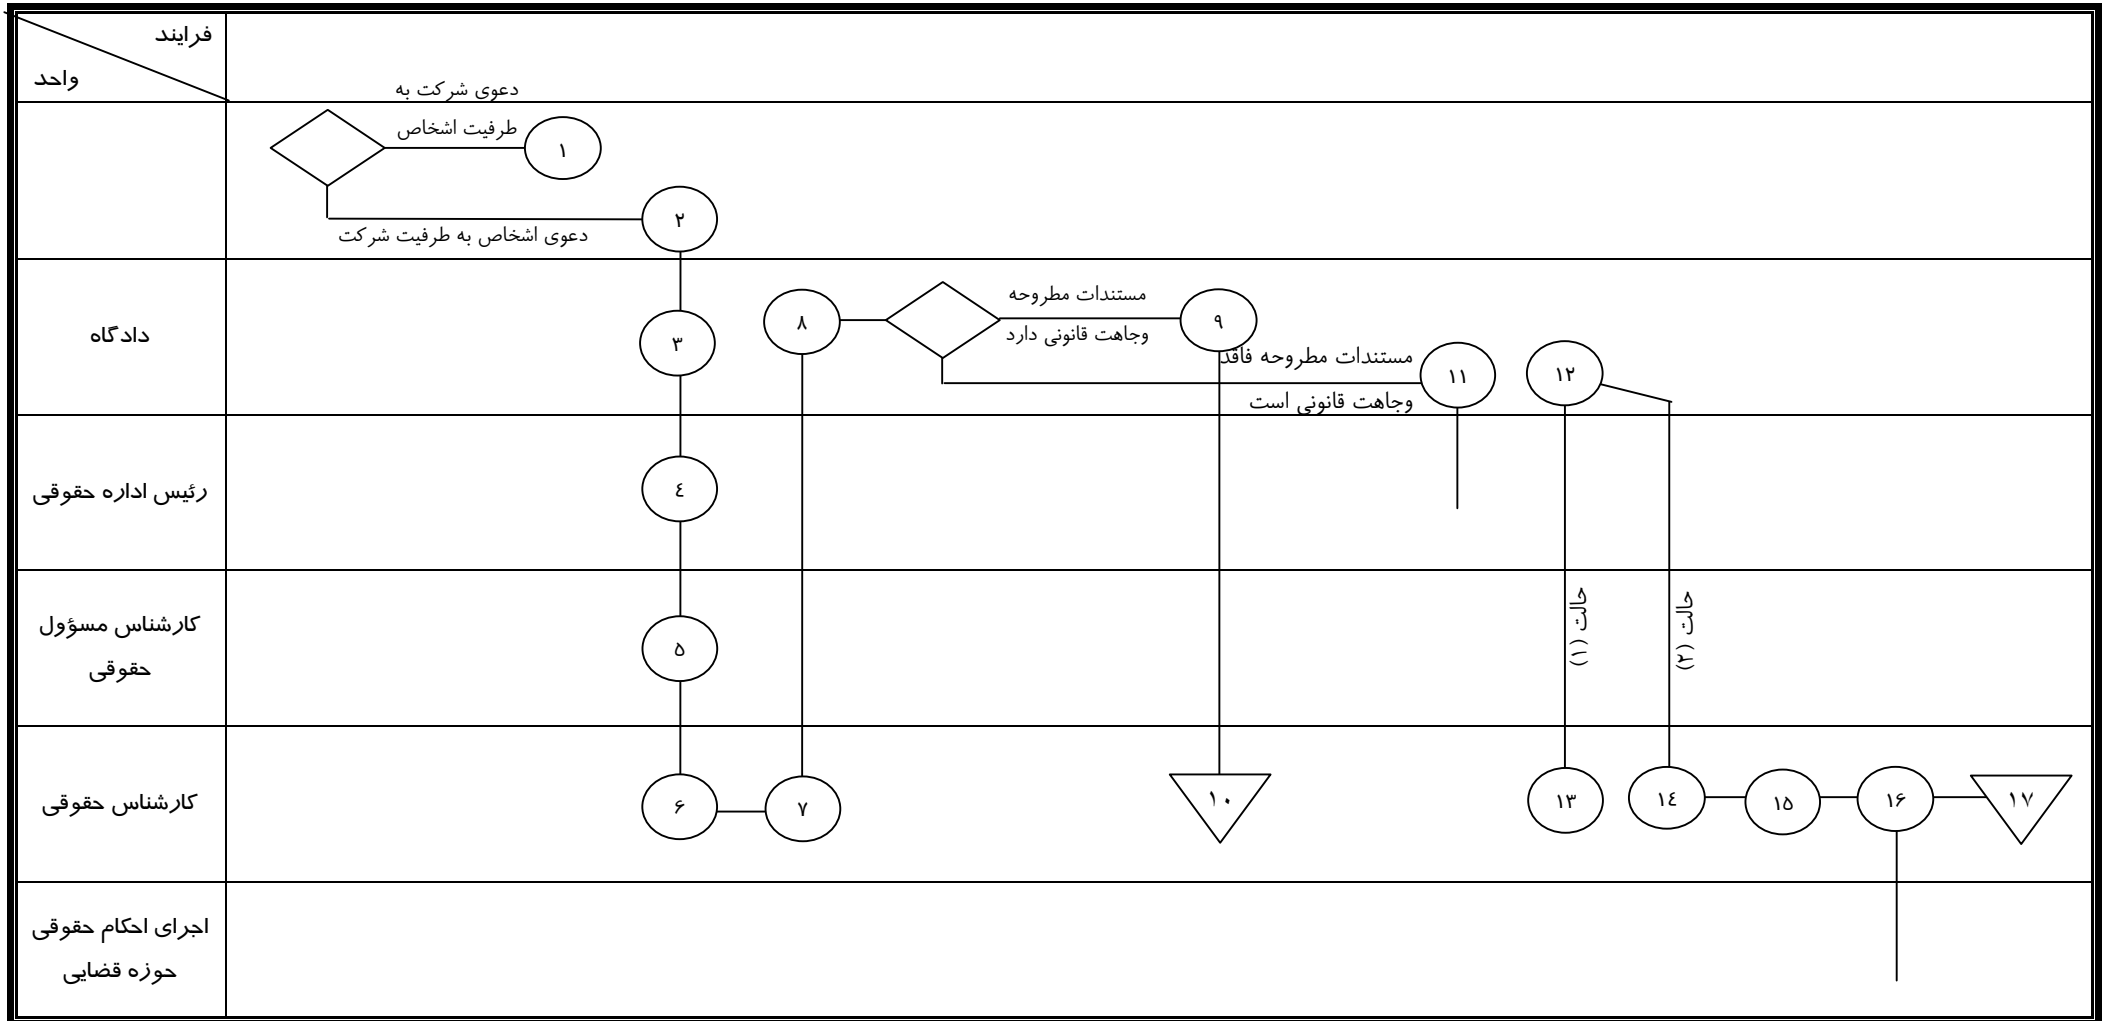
فرایند
واحد

دعوی شرکت به
طرفیت اشخاص
۱
۲
دعوی اشخاص به طرفیت شرکت

دادگاه
۳
۸
مستندات مطروحه
وجاهت قانونی دارد
۹
مستندات مطروحه فاقد
وجاهت قانونی است
۱۱
۱۲

رئیس اداره حقوقی
٤

کارشناس مسؤول حقوقی
۵
حالت (۱)
حالت (۲)

کارشناس حقوقی
۶
۷
۱۰
۱۳
۱٤
۱۵
۱۶
۱۷

اجرای احکام حقوقی حوزه قضایی